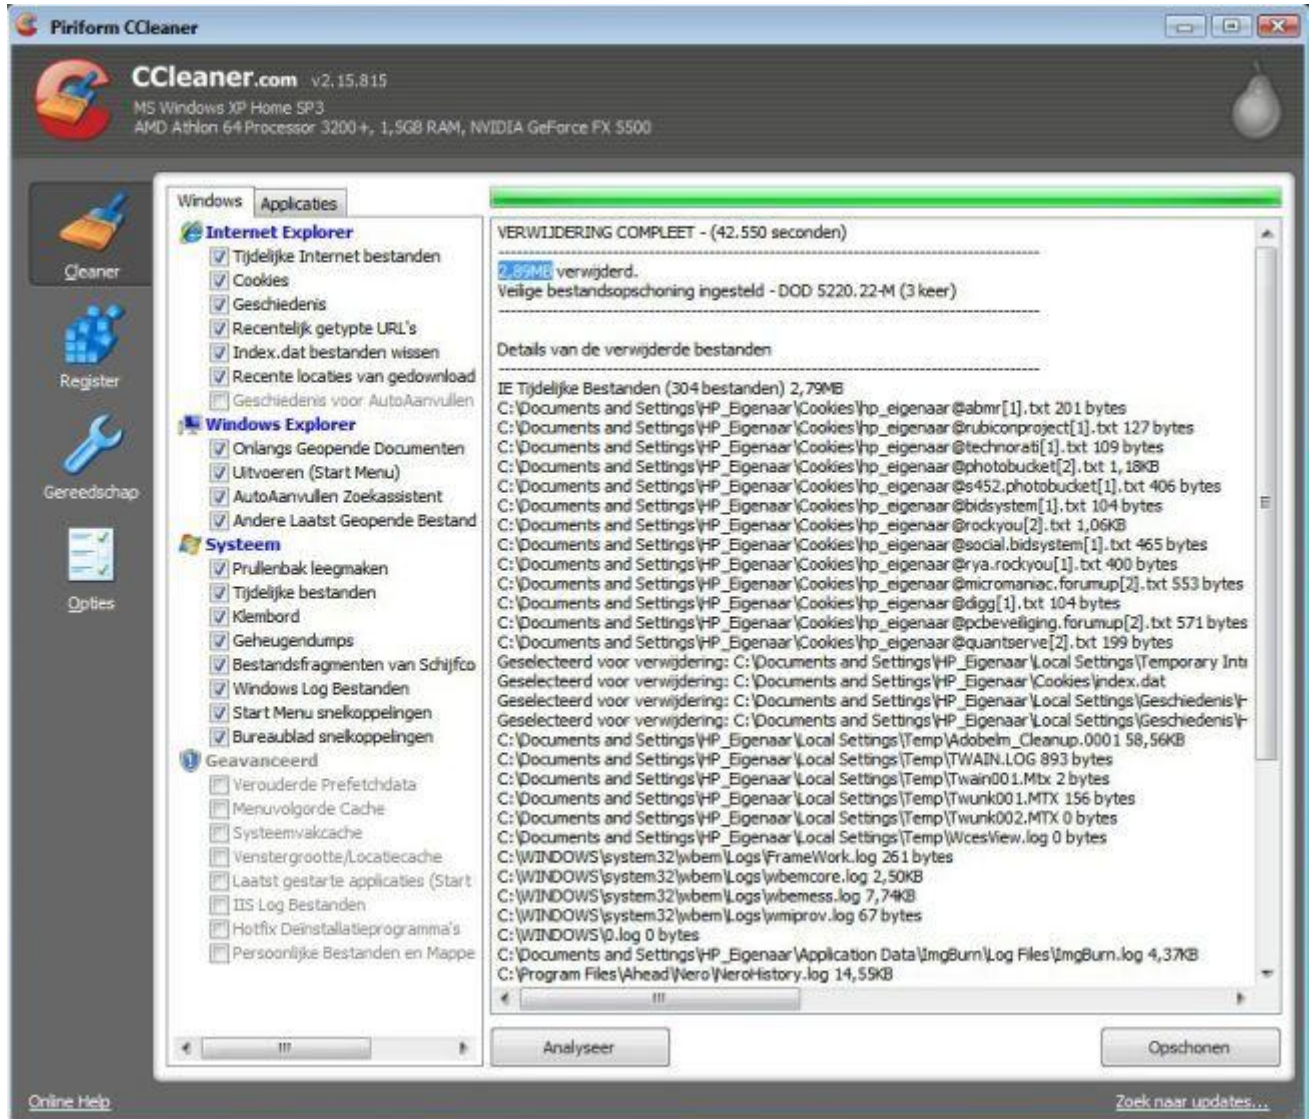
Piriform CCleaner

CCleaner.com v2.15.815
MS Windows XP Home SP3
AMD Athlon 64 Processor 3200+, 1,5GB RAM, NVIDIA GeForce FX 5500

Cleaner
Register
Gereedschap
Opties

Windows | Applicaties

Internet Explorer
Tijdelijke Internet bestanden
Cookies
Geschiedenis
Recentelijk getypte URL's
Index.dat bestanden wissen
Recente locaties van gedownload
Geschiedenis voor AutoAanvullen
Windows Explorer
Onlangs Geopende Documenten
Uitvoeren (Start Menu)
AutoAanvullen Zoekassistent
Andere Laatst Geopende Bestand
Systeem
Prullenbak leegmaken
Tijdelijke bestanden
Klembord
Geheugendumps
Bestandsfragmenten van Schijfco
Windows Log Bestanden
Start Menu snelkoppelingen
Bureaublad snelkoppelingen
Geavanceerd
Verouderde Prefetchdata
Menuvolgorde Cache
Systeemvakcache
Venstergrootte/Locatiecache
Laatst gestarte applicaties (Start
IIS Log Bestanden
Hotfix Deïnstallatieprogramma's
Persoonlijke Bestanden en Mappe

VERWIJDERING COMPLEET - (42.550 seconden)
----------------------------------------
2,89MB verwijderd.
Veilige bestandsopschoning ingesteld - DOD 5220.22-M (3 keer)
----------------------------------------
Details van de verwijderde bestanden
----------------------------------------
IE Tijdelijke Bestanden (304 bestanden) 2,79MB
C:\Documents and Settings\HP_Eigenaar\Cookies\hp_eigenaar@abmr[1].txt 201 bytes
C:\Documents and Settings\HP_Eigenaar\Cookies\hp_eigenaar@rubiconproject[1].txt 127 bytes
C:\Documents and Settings\HP_Eigenaar\Cookies\hp_eigenaar@technorati[1].txt 109 bytes
C:\Documents and Settings\HP_Eigenaar\Cookies\hp_eigenaar@photobucket[2].txt 1,18KB
C:\Documents and Settings\HP_Eigenaar\Cookies\hp_eigenaar@s452.photobucket[1].txt 406 bytes
C:\Documents and Settings\HP_Eigenaar\Cookies\hp_eigenaar@bidsystem[1].txt 104 bytes
C:\Documents and Settings\HP_Eigenaar\Cookies\hp_eigenaar@rockyou[2].txt 1,06KB
C:\Documents and Settings\HP_Eigenaar\Cookies\hp_eigenaar@social.bidsystem[1].txt 465 bytes
C:\Documents and Settings\HP_Eigenaar\Cookies\hp_eigenaar@rya.rockyou[1].txt 400 bytes
C:\Documents and Settings\HP_Eigenaar\Cookies\hp_eigenaar@micromaniac.forumup[2].txt 553 bytes
C:\Documents and Settings\HP_Eigenaar\Cookies\hp_eigenaar@digg[1].txt 104 bytes
C:\Documents and Settings\HP_Eigenaar\Cookies\hp_eigenaar@pcbeveiliging.forumup[2].txt 571 bytes
C:\Documents and Settings\HP_Eigenaar\Cookies\hp_eigenaar@quantserve[2].txt 199 bytes
Geselecteerd voor verwijdering: C:\Documents and Settings\HP_Eigenaar\Local Settings\Temporary Int
Geselecteerd voor verwijdering: C:\Documents and Settings\HP_Eigenaar\Cookies\index.dat
Geselecteerd voor verwijdering: C:\Documents and Settings\HP_Eigenaar\Local Settings\Geschiedenis\
Geselecteerd voor verwijdering: C:\Documents and Settings\HP_Eigenaar\Local Settings\Geschiedenis\
C:\Documents and Settings\HP_Eigenaar\Local Settings\Temp\Adobelm_Cleanup.0001 58,56KB
C:\Documents and Settings\HP_Eigenaar\Local Settings\Temp\TWAIN.LOG 893 bytes
C:\Documents and Settings\HP_Eigenaar\Local Settings\Temp\Twain001.Mtx 2 bytes
C:\Documents and Settings\HP_Eigenaar\Local Settings\Temp\Twunk001.MTX 156 bytes
C:\Documents and Settings\HP_Eigenaar\Local Settings\Temp\Twunk002.MTX 0 bytes
C:\Documents and Settings\HP_Eigenaar\Local Settings\Temp\WcesView.log 0 bytes
C:\WINDOWS\system32\wbem\Logs\FrameWork.log 261 bytes
C:\WINDOWS\system32\wbem\Logs\wbemcore.log 2,50KB
C:\WINDOWS\system32\wbem\Logs\wbemess.log 7,74KB
C:\WINDOWS\system32\wbem\Logs\wmiprov.log 67 bytes
C:\WINDOWS\0.log 0 bytes
C:\Documents and Settings\HP_Eigenaar\Application Data\ImgBurn\Log Files\ImgBurn.log 4,37KB
C:\Program Files\Ahead\Nero\NeroHistory.log 14,55KB

Analyseer
Opschonen

Online Help
Zoek naar updates...